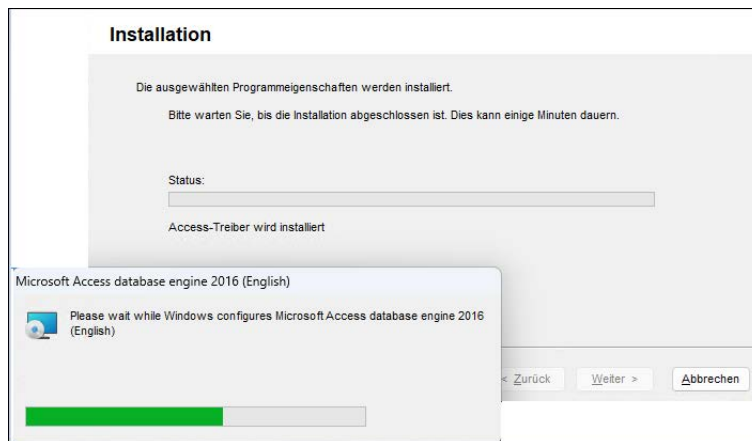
Installation

Die ausgewählten Programmeigenschaften werden installiert.

Bitte warten Sie, bis die Installation abgeschlossen ist. Dies kann einige Minuten dauern.

Status:

Access-Treiber wird installiert

Microsoft Access database engine 2016 (English)

Please wait while Windows configures Microsoft Access database engine 2016 (English)

< Zurück

Weiter >

Abbrechen